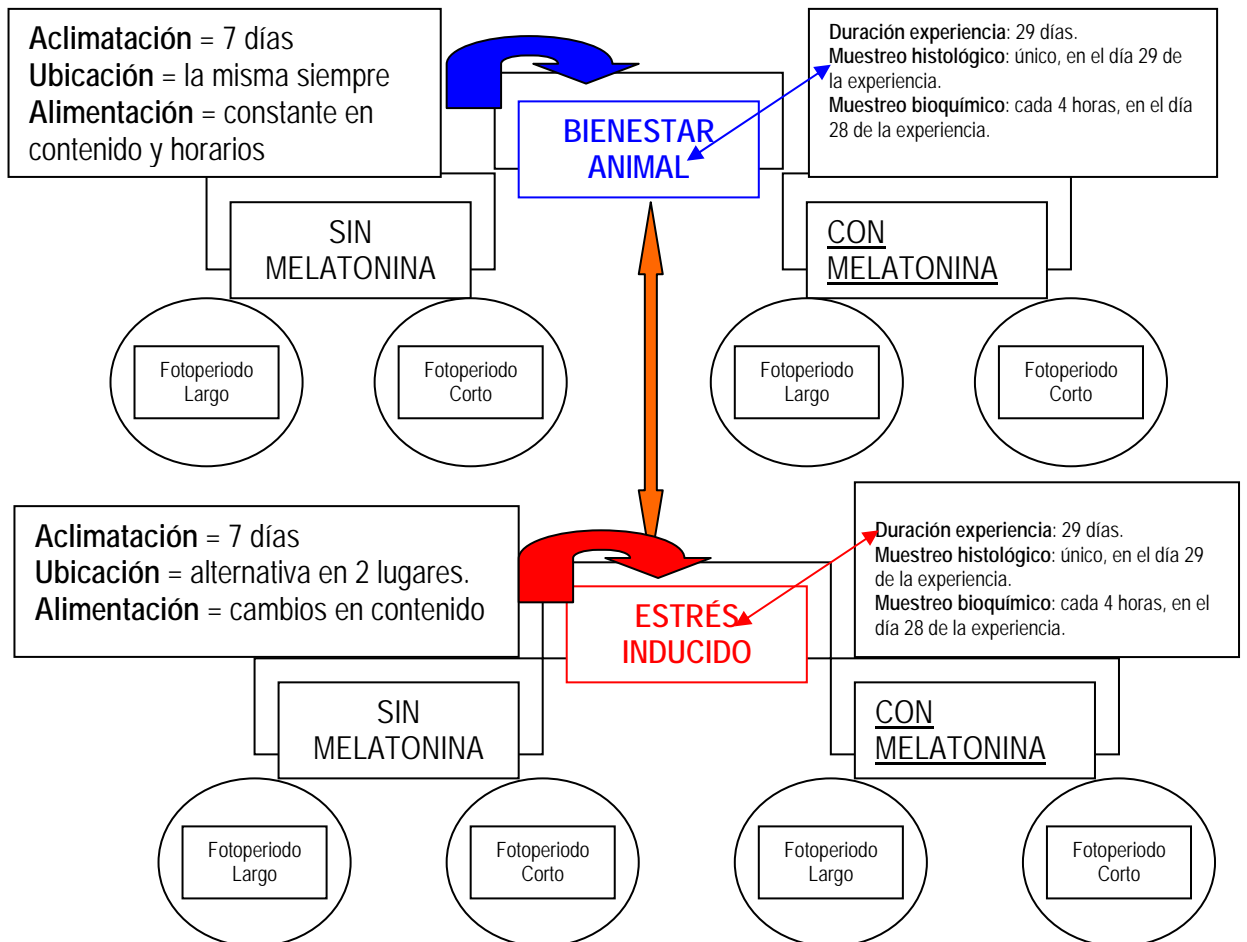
**Aclimatación** = 7 días
**Ubicación** = la misma siempre
**Alimentación** = constante en contenido y horarios

BIENESTAR ANIMAL

**Duración experiencia**: 29 días.
**Muestreo histológico**: único, en el día 29 de la experiencia.
**Muestreo bioquímico**: cada 4 horas, en el día 28 de la experiencia.

SIN MELATONINA

CON MELATONINA

Fotoperiodo Largo

Fotoperiodo Corto

Fotoperiodo Largo

Fotoperiodo Corto

**Aclimatación** = 7 días
**Ubicación** = alternativa en 2 lugares.
**Alimentación** = cambios en contenido

ESTRÉS INDUCIDO

**Duración experiencia**: 29 días.
**Muestreo histológico**: único, en el día 29 de la experiencia.
**Muestreo bioquímico**: cada 4 horas, en el día 28 de la experiencia.

SIN MELATONINA

CON MELATONINA

Fotoperiodo Largo

Fotoperiodo Corto

Fotoperiodo Largo

Fotoperiodo Corto